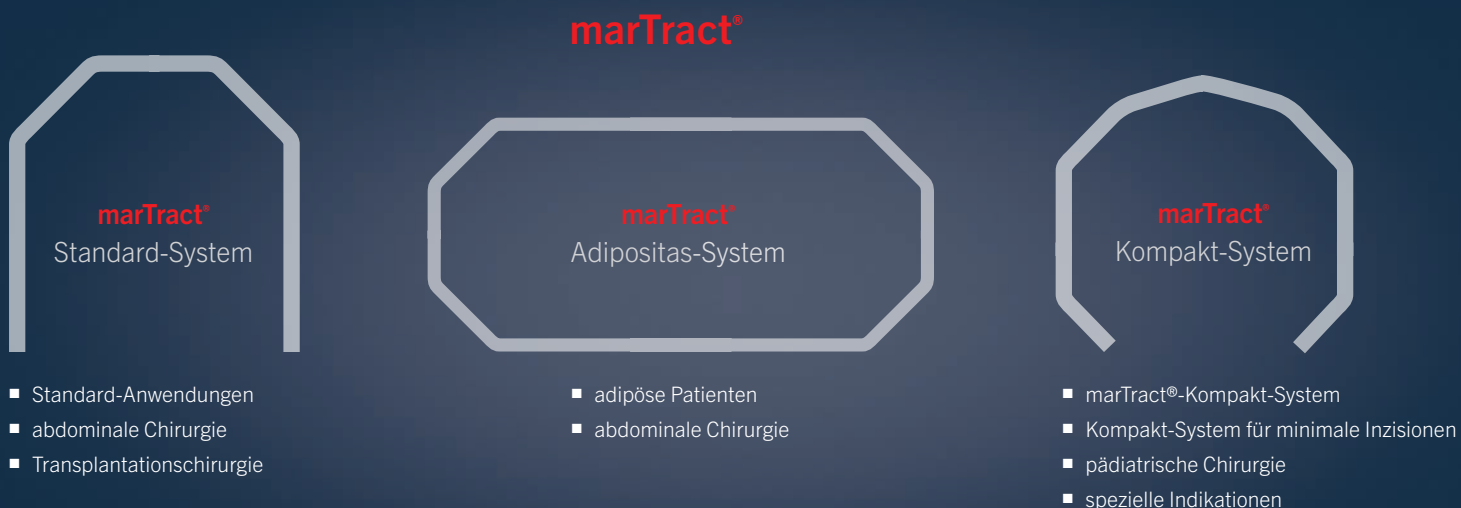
marTract®

marTract®
Standard-System

marTract®
Adipositas-System

marTract®
Kompakt-System

■ Standard-Anwendungen
■ abdominale Chirurgie
■ Transplantationschirurgie

■ adipöse Patienten
■ abdominale Chirurgie

■ marTract®-Kompakt-System
■ Kompakt-System für minimale Inzisionen
■ pädiatrische Chirurgie
■ spezielle Indikationen